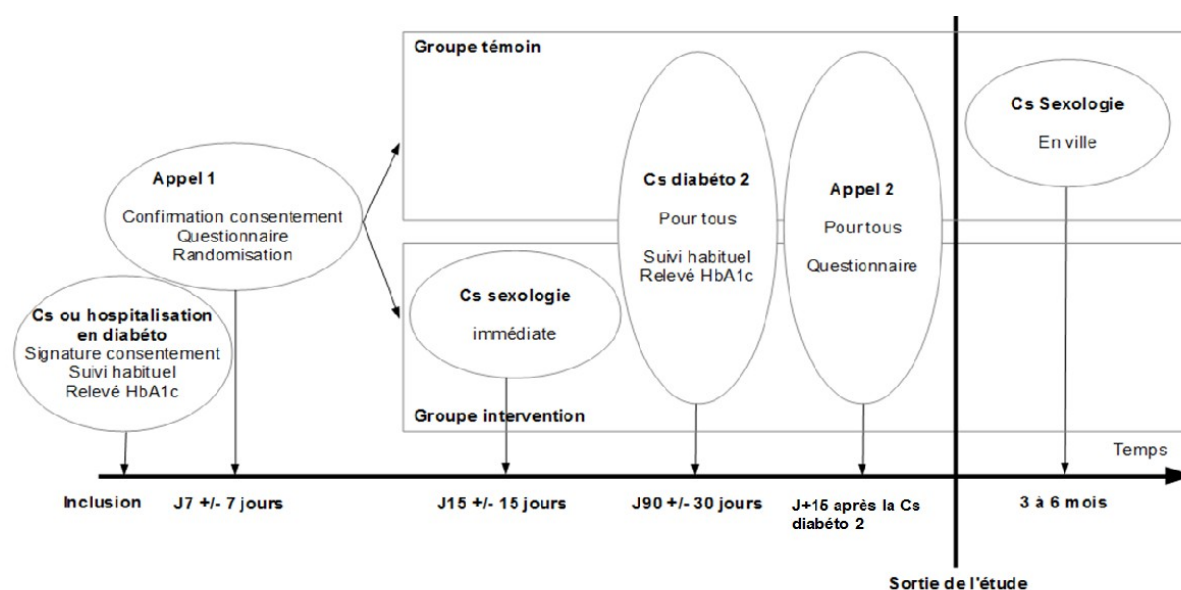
Groupe témoin

Appel 1
Confirmation consentement
Questionnaire
Randomisation

Cs diabéto 2
Pour tous
Suivi habituel
Relevé HbA1c

Appel 2
Pourtous
Questionnaire

Cs Sexologie
En ville

Cs ou hospitalisation en diabéto
Signature consentement
Suivi habituel
Relevé HbA1c

Cs sexologie
immédiate

Groupe intervention

Temps

Inclusion

J7 +/- 7 jours

J15 +/- 15 jours

J90 +/- 30 jours

J+15 après la Cs diabéto 2

3 à 6 mois

Sortie de l'étude